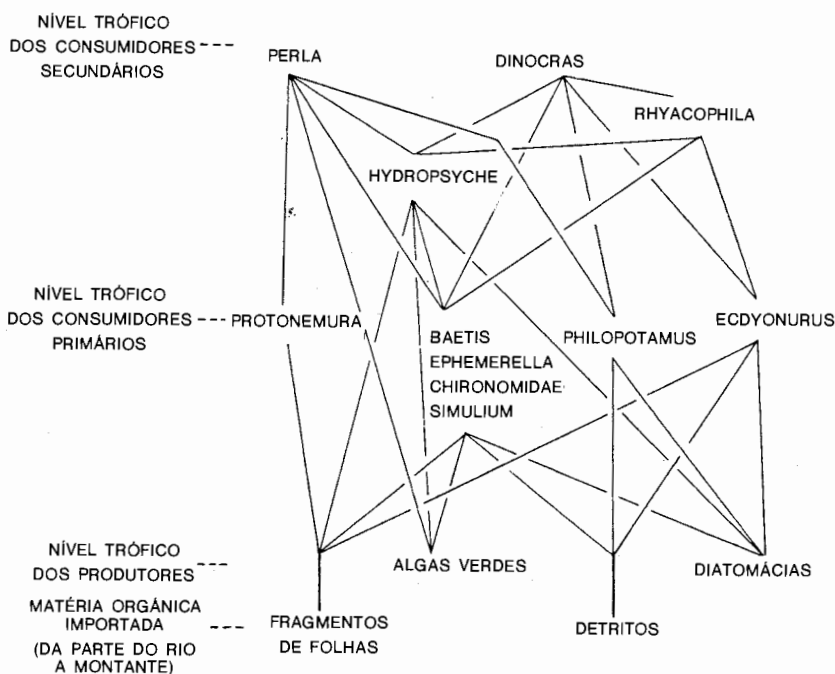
NÍVEL TRÓFICO DOS CONSUMIDORES SECUNDÁRIOS

PERLA

DINOCRAS

RHYACOPHILA

HYDROPSYCHE

NÍVEL TRÓFICO DOS CONSUMIDORES PRIMÁRIOS

PROTONEMURA

BAETIS
EPHEMERELLA
CHIRONOMIDAE
SIMULIUM

PHILOPOTAMUS

ECDYONURUS

NÍVEL TRÓFICO DOS PRODUTORES

ALGAS VERDES

DIATOMÁCIAS

MATÉRIA ORGÂNICA IMPORTADA (DA PARTE DO RIO A MONTANTE)

FRAGMENTOS DE FOLHAS

DETRITOS